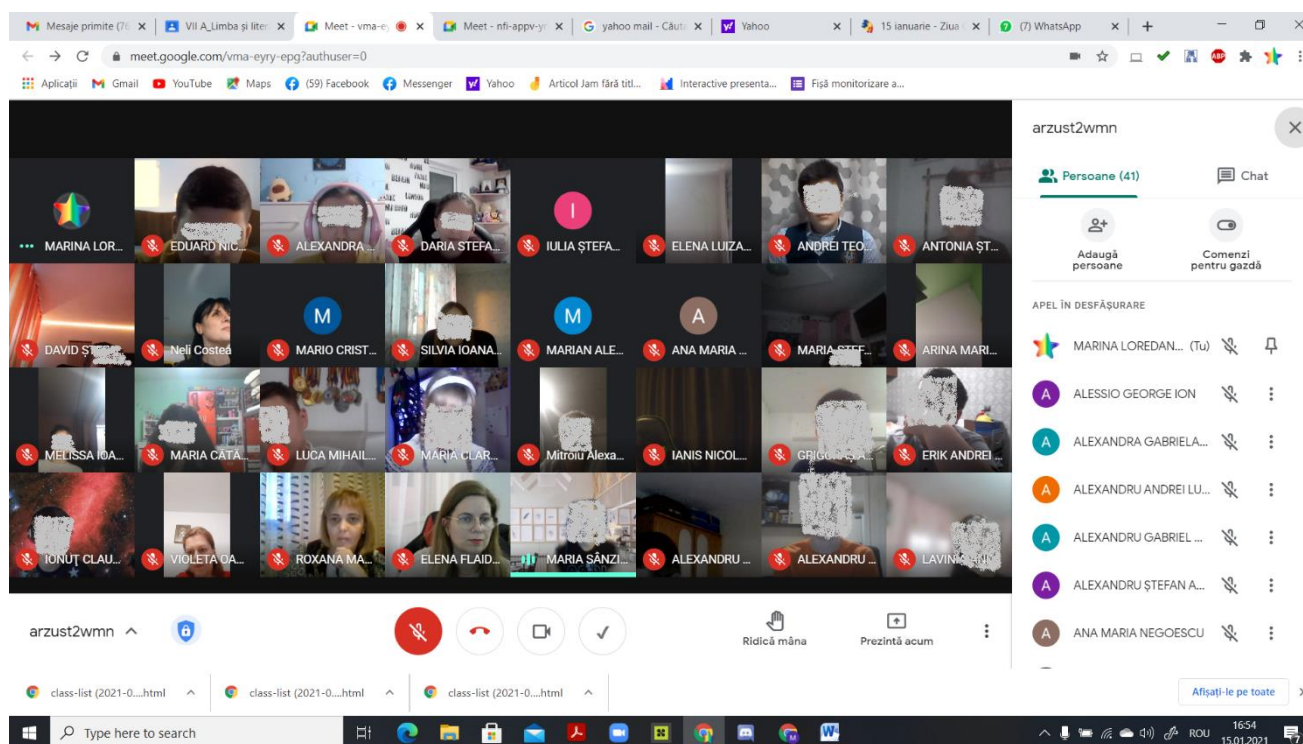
Mesaje primite (76 ×
VII A_Limba și liter ×
Meet - vma-e ×
Meet - nfi-appv-y ×
yahoo mail - Căut ×
Yahoo ×
15 ianuarie - Ziua ×
(7) WhatsApp ×

meet.google.com/vma-eyry-epg?authuser=0

Aplicații Gmail YouTube Maps (59) Facebook Messenger Yahoo Articol Jam fără titl... Interactive presenta... Fișă monitorizare a...

MARINA LOR... EDUARD NIC... ALEXANDRA ... DARIA STEFA... IULIA ȘTEFA... ELENA LUIZA... ANDREI TEO... ANTONIA ȘT...
DAVID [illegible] Neli Costea MARIO CRIST... SILVIA IOANA... MARIAN ALE... ANA MARIA ... MARIA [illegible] ARINA MARI...
MELISSA IOA... MARIA CĂTĂ... LUCA MIHAIL... MARIA CLAR... Mitroiu Alexa... IANIS NICOL... GRIGO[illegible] ERIK ANDREI ...
IONUȚ CLAU... VIOLETA OA... ROXANA MA... ELENA FLAID... MARIA SÂNZI... ALEXANDRU ... ALEXANDRU ... LAVIN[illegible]

arzust2wmn
Persoane (41) Chat
Adaugă persoane
Comenzi pentru gazdă
APEL ÎN DESFĂȘURARE
MARINA LOREDAN... (Tu)
ALESSIO GEORGE ION
ALEXANDRA GABRIELA...
ALEXANDRU ANDREI LU...
ALEXANDRU GABRIEL ...
ALEXANDRU ȘTEFAN A...
ANA MARIA NEGOESCU

arzust2wmn
Ridică mâna
Prezintă acum

class-list (2021-0....html
class-list (2021-0....html
class-list (2021-0....html
Afișați-le pe toate

Type here to search
ROU 16:54 15.01.2021